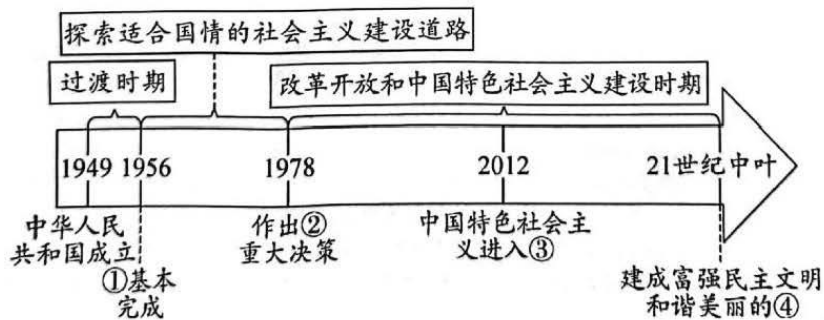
探索适合国情的社会主义建设道路

过渡时期

改革开放和中国特色社会主义建设时期

1949 1956 1978 2012 21世纪中叶

中华人民共和国成立

①基本完成

作出②重大决策

中国特色社会主义进入③

建成富强民主文明和谐美丽的④